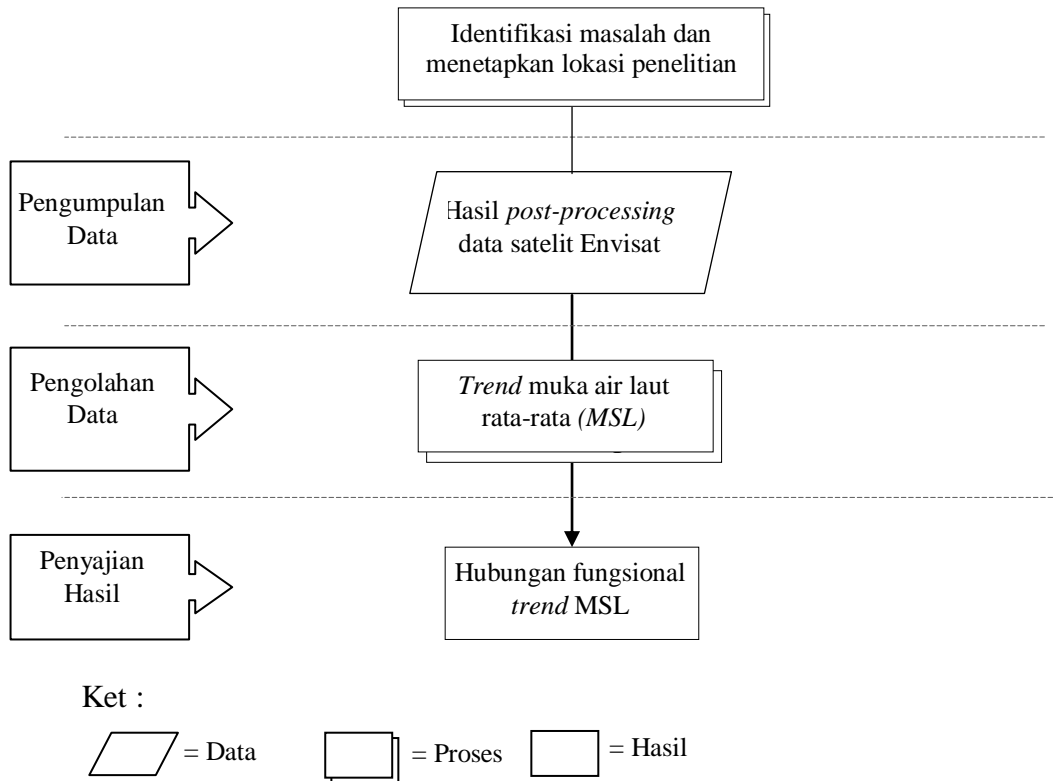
Identifikasi masalah dan menetapkan lokasi penelitian

Pengumpulan Data

Hasil *post-processing* data satelit Envisat

Pengolahan Data

*Trend* muka air laut rata-rata *(MSL)*

Penyajian Hasil

Hubungan fungsional *trend* MSL

Ket :

= Data

= Proses

= Hasil